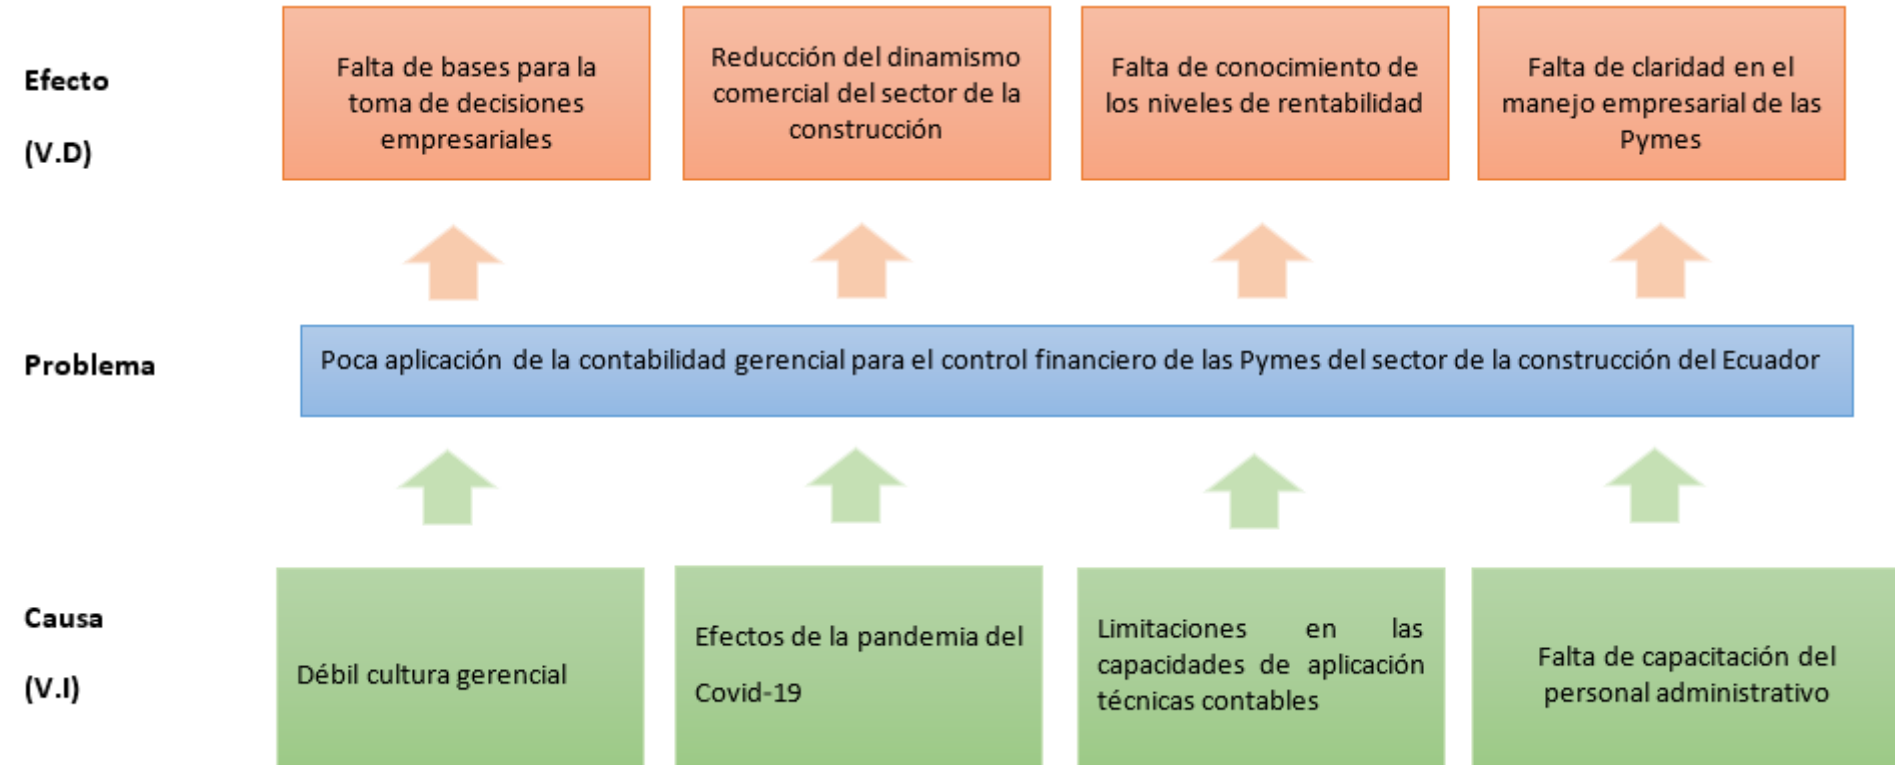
Efecto

(V.D)

Falta de bases para la toma de decisiones empresariales

Reducción del dinamismo comercial del sector de la construcción

Falta de conocimiento de los niveles de rentabilidad

Falta de claridad en el manejo empresarial de las Pymes

Problema

Poca aplicación de la contabilidad gerencial para el control financiero de las Pymes del sector de la construcción del Ecuador

Causa

(V.I)

Débil cultura gerencial

Efectos de la pandemia del Covid-19

Limitaciones en las capacidades de aplicación técnicas contables

Falta de capacitación del personal administrativo